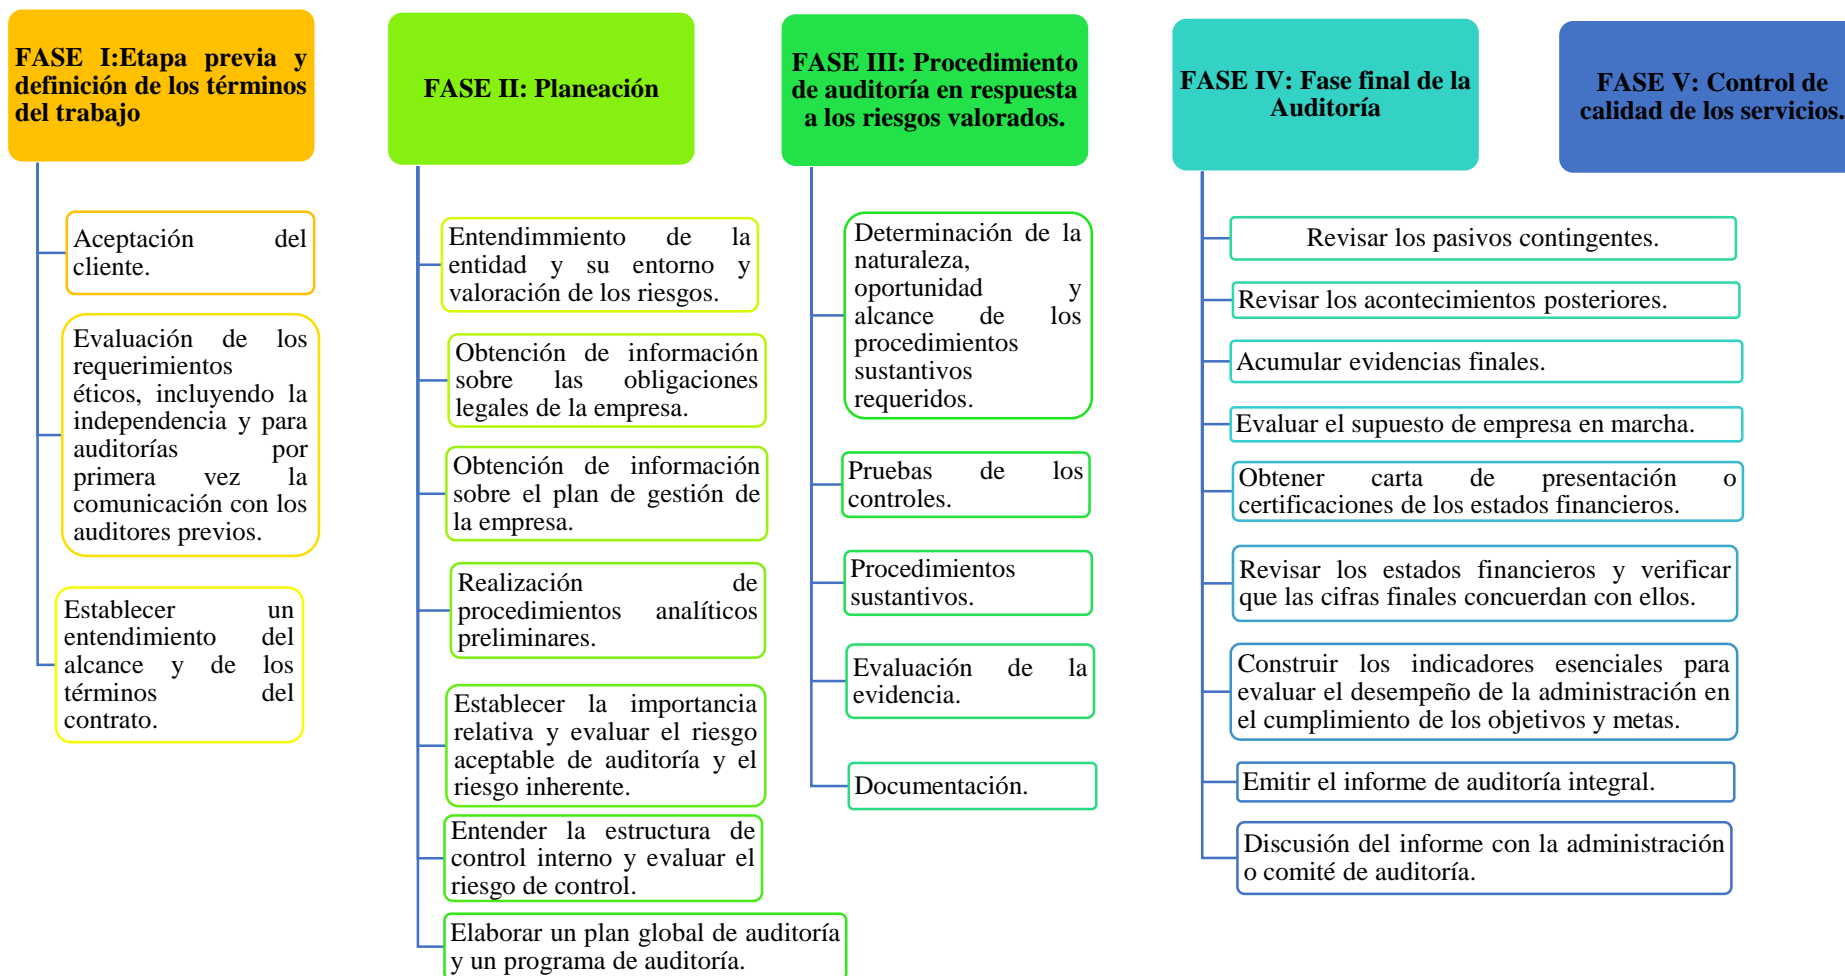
FASE I:Etapa previa y definición de los términos del trabajo

Aceptación del cliente.

Evaluación de los requerimientos éticos, incluyendo la independencia y para auditorías por primera vez la comunicación con los auditores previos.

Establecer un entendimiento del alcance y de los términos del contrato.

FASE II: Planeación

Entendimmiento de la entidad y su entorno y valoración de los riesgos.

Obtención de información sobre las obligaciones legales de la empresa.

Obtención de información sobre el plan de gestión de la empresa.

Realización de procedimientos analíticos preliminares.

Establecer la importancia relativa y evaluar el riesgo aceptable de auditoría y el riesgo inherente.

Entender la estructura de control interno y evaluar el riesgo de control.

Elaborar un plan global de auditoría y un programa de auditoría.

FASE III: Procedimiento de auditoría en respuesta a los riesgos valorados.

Determinación de la naturaleza, oportunidad y alcance de los procedimientos sustantivos requeridos.

Pruebas de los controles.

Procedimientos sustantivos.

Evaluación de la evidencia.

Documentación.

FASE IV: Fase final de la Auditoría

Revisar los pasivos contingentes.

Revisar los acontecimientos posteriores.

Acumular evidencias finales.

Evaluar el supuesto de empresa en marcha.

Obtener carta de presentación o certificaciones de los estados financieros.

Revisar los estados financieros y verificar que las cifras finales concuerdan con ellos.

Construir los indicadores esenciales para evaluar el desempeño de la administración en el cumplimiento de los objetivos y metas.

Emitir el informe de auditoría integral.

Discusión del informe con la administración o comité de auditoría.

FASE V: Control de calidad de los servicios.